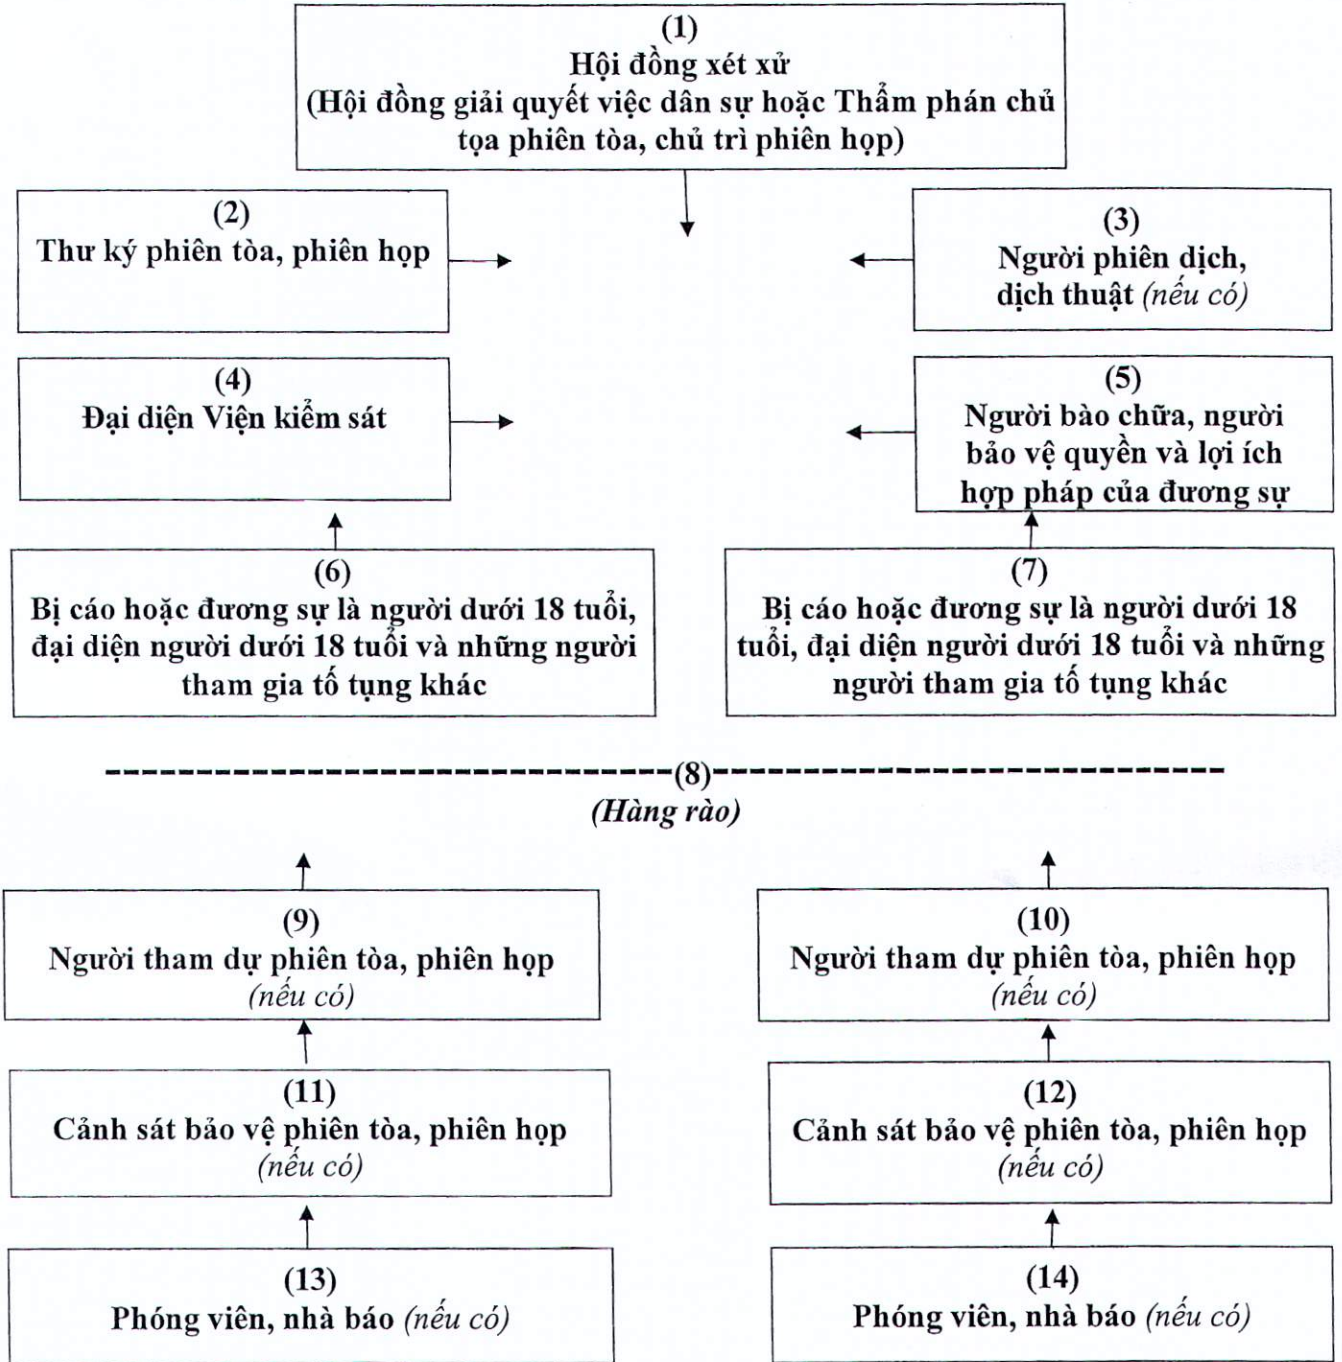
(1)
Hội đồng xét xử
(Hội đồng giải quyết việc dân sự hoặc Thẩm phán chủ tọa phiên tòa, chủ trì phiên họp)

(2)
Thư ký phiên tòa, phiên họp

(3)
Người phiên dịch, dịch thuật *(nếu có)*

(4)
Đại diện Viện kiểm sát

(5)
Người bào chữa, người bảo vệ quyền và lợi ích hợp pháp của đương sự

(6)
Bị cáo hoặc đương sự là người dưới 18 tuổi, đại diện người dưới 18 tuổi và những người tham gia tố tụng khác

(7)
Bị cáo hoặc đương sự là người dưới 18 tuổi, đại diện người dưới 18 tuổi và những người tham gia tố tụng khác

------------------------------(8)------------------------------
*(Hàng rào)*

(9)
Người tham dự phiên tòa, phiên họp *(nếu có)*

(10)
Người tham dự phiên tòa, phiên họp *(nếu có)*

(11)
Cảnh sát bảo vệ phiên tòa, phiên họp *(nếu có)*

(12)
Cảnh sát bảo vệ phiên tòa, phiên họp *(nếu có)*

(13)
Phóng viên, nhà báo *(nếu có)*

(14)
Phóng viên, nhà báo *(nếu có)*